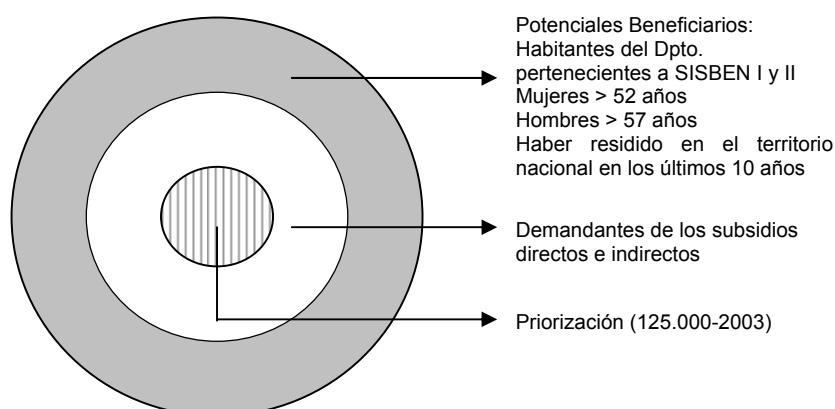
Potenciales Beneficiarios:
Habitantes del Dpto. pertenecientes a SISBEN I y II
Mujeres > 52 años
Hombres > 57 años
Haber residido en el territorio nacional en los últimos 10 años

Demandantes de los subsidios directos e indirectos

Priorización (125.000-2003)